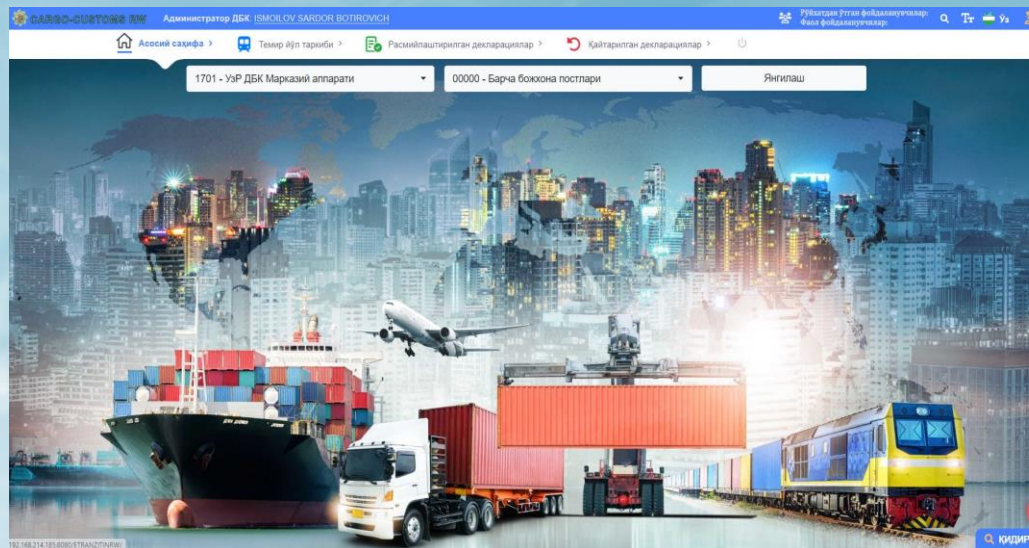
CARGO-CUSTOMS RW Администратор ДБК ISMOILOV SARDOR BOTIROVICH

Рўйхатдан ўтган фойдаланувчилар:
Фаол фойдаланувчилар:

Тт Ўз

Асосий саҳифа > Темир йўл таркиби > Расмийлаштирилган декларациялар > Қайтарилган декларациялар >

1701 - УзР ДБК Марказий аппарати
00000 - Барча божхона постлари
Янгилаш

192.168.214.185:8080/STRANZITNRW/

ҚИДИР